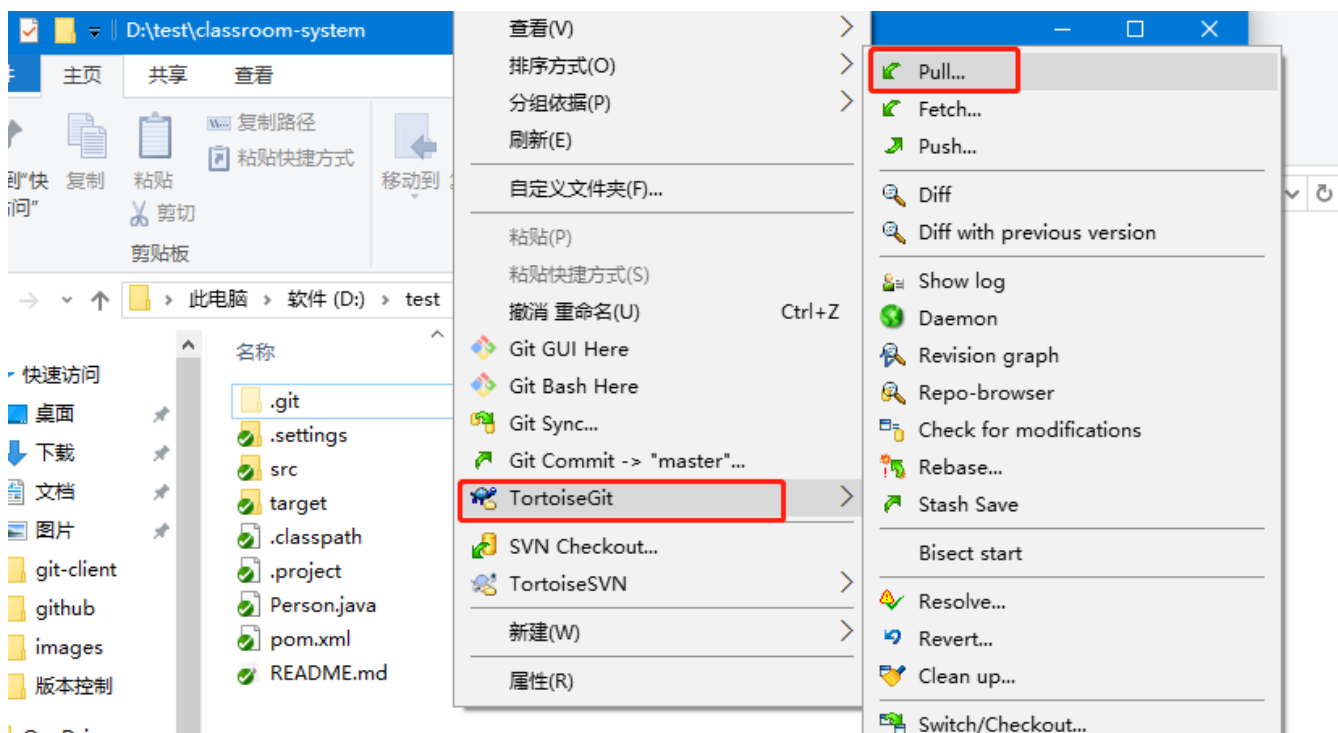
D:\test\classroom-system

主页 共享 查看

到"快
问"
复制
粘贴
复制路径
粘贴快捷方式
剪切
剪贴板
移动到

此电脑 > 软件 (D:) > test

快速访问
桌面
下载
文档
图片
git-client
github
images
版本控制

名称
.git
.settings
src
target
.classpath
.project
Person.java
pom.xml
README.md

查看(V)
排序方式(O)
分组依据(P)
刷新(E)
自定义文件夹(F)...
粘贴(P)
粘贴快捷方式(S)
撤消 重命名(U) Ctrl+Z
Git GUI Here
Git Bash Here
Git Sync...
Git Commit -> "master"...
TortoiseGit
SVN Checkout...
TortoiseSVN
新建(W)
属性(R)

Pull...
Fetch...
Push...
Diff
Diff with previous version
Show log
Daemon
Revision graph
Repo-browser
Check for modifications
Rebase...
Stash Save
Bisect start
Resolve...
Revert...
Clean up...
Switch/Checkout...